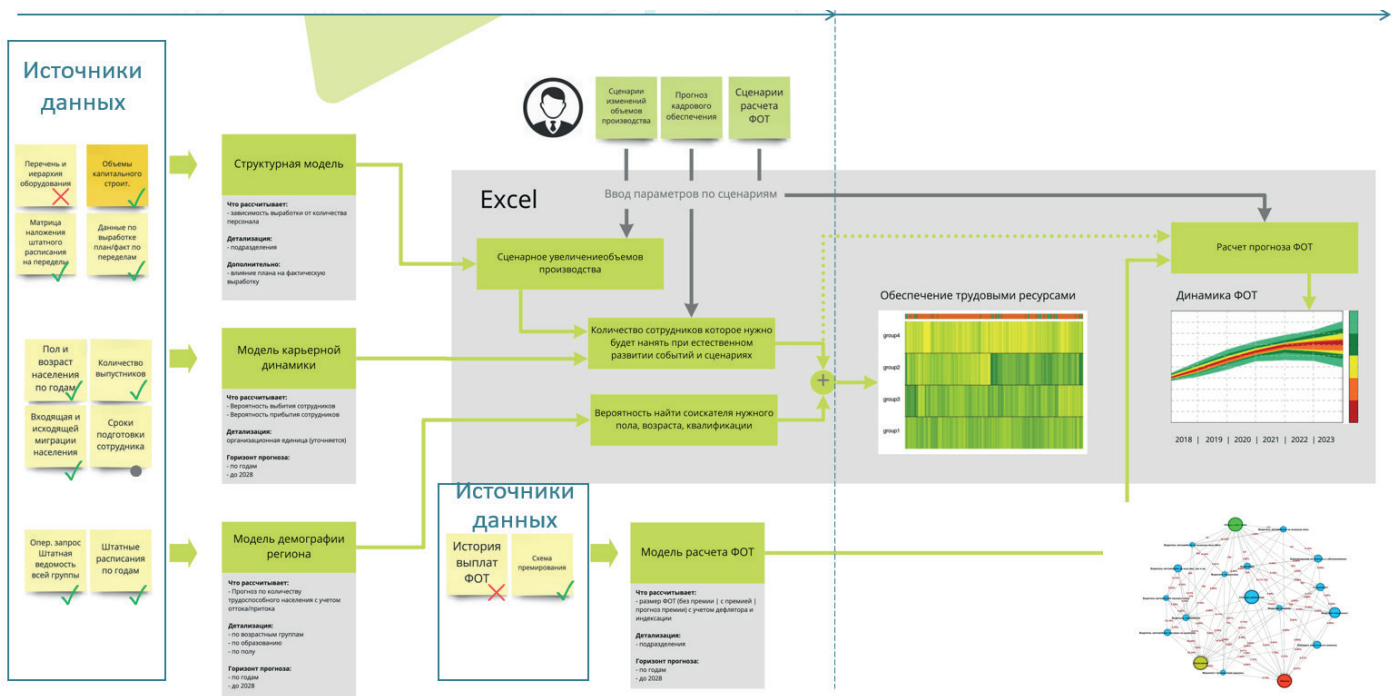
Источники данных

Перечень и иерархия оборудования

Объемы капитального строит.

Матрица наложения штатного расписания на переделы

Данные по выработке план/факт по переделам

Пол и возраст населения по годам

Количество выпускников

Входящая и исходящей миграции населения

Сроки подготовки сотрудника

Опер. запрос Штатная ведомость всей группы

Штатные расписания по годам

Структурная модель

Что рассчитывает:
- зависимость выработки от количества персонала

Детализация:
- подразделения

Дополнительно:
- влияние плана на фактическую выработку

Модель карьерной динамики

Что рассчитывает:
- Вероятность выбытия сотрудников
- Вероятность прибытия сотрудников

Детализация:
организационная единица (уточняется)

Горизонт прогноза:
- по годам
- до 2028

Модель демографии региона

Что рассчитывает:
- Прогноз по количеству трудоспособного населения с учетом оттока/притока

Детализация:
- по возрастным группам
- по образованию
- по полу

Горизонт прогноза:
- по годам
- до 2028

Сценарии изменений объемов производства

Прогноз кадрового обеспечения

Сценарии расчета ФОТ

Excel

Ввод параметров по сценариям

Сценарное увеличениеобъемов производства

Количество сотрудников которое нужно будет нанять при естественном развитии событий и сценариях

Вероятность найти соискателя нужного пола, возраста, квалификации

Обеспечение трудовыми ресурсами

group4
group2
group3
group1

Расчет прогноза ФОТ

Динамика ФОТ

2018 | 2019 | 2020 | 2021 | 2022 | 2023

Источники данных

История выплат ФОТ

Схема премирования

Модель расчета ФОТ

Что рассчитывает:
- размер ФОТ (без премии | с премией | прогноз премии) с учетом дефлятора и индексации

Детализация:
- подразделения

Горизонт прогноза:
- по годам
- до 2028